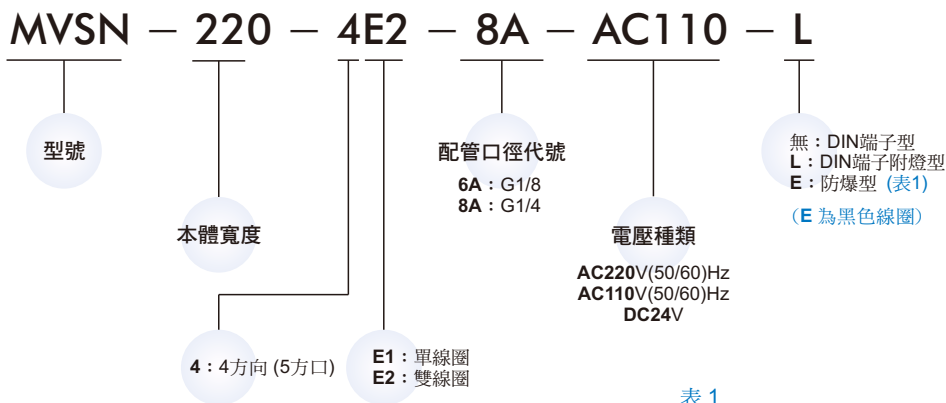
MVSN − 220 − 4E2 − 8A − AC110 − L

型號

本體寬度

4：4方向 (5方口)

E1：單線圈
E2：雙線圈

配管口徑代號
6A：G1/8
8A：G1/4

電壓種類
AC220V(50/60)Hz
AC110V(50/60)Hz
DC24V

無：DIN端子型
L：DIN端子附燈型
E：防爆型 (表1)
(E 為黑色線圈)

表 1